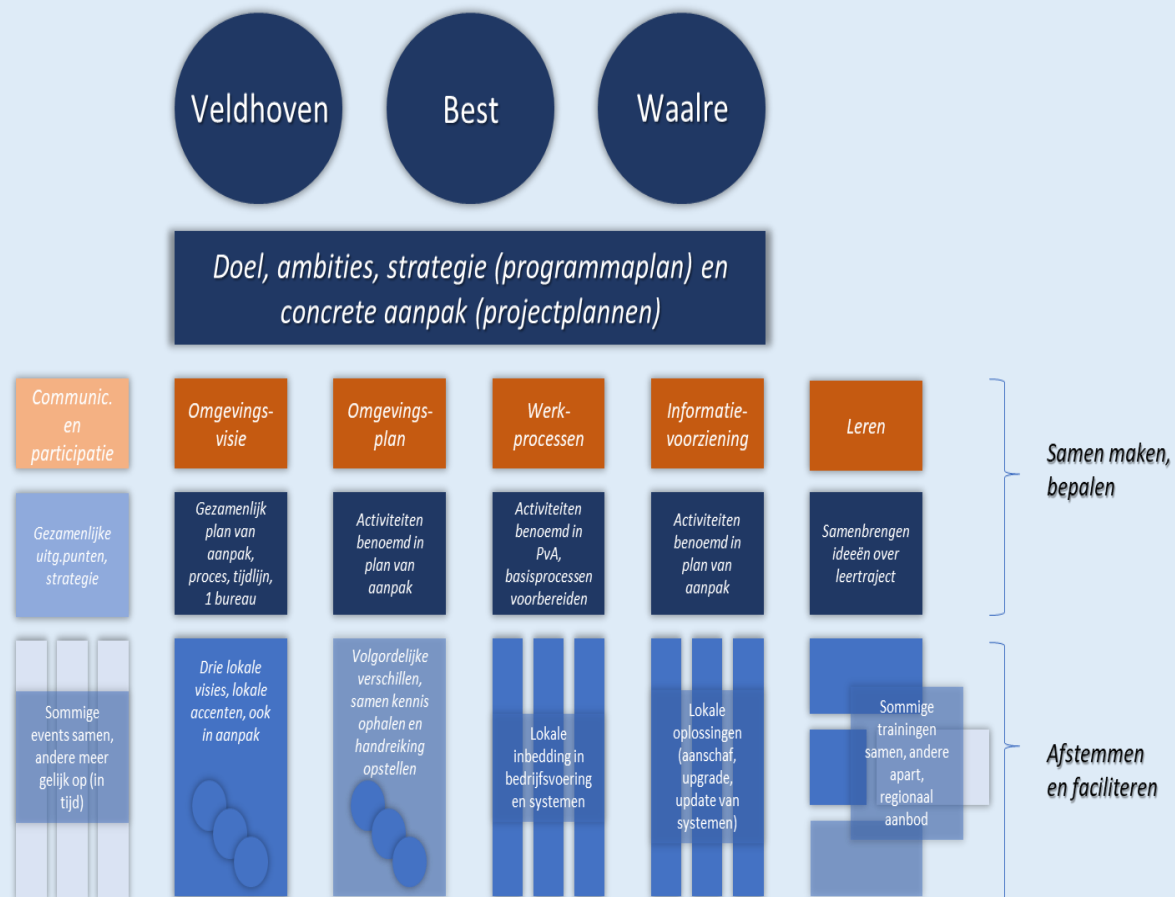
Veldhoven

Best

Waalre

Doel, ambities, strategie (programmaplan) en concrete aanpak (projectplannen)

Communic. en participatie

Omgevingsvisie

Omgevingsplan

Werkprocessen

Informatievoorziening

Leren

Samen maken, bepalen

Gezamenlijke uitg.punten, strategie

Gezamenlijk plan van aanpak, proces, tijdlijn, 1 bureau

Activiteiten benoemd in plan van aanpak

Activiteiten benoemd in PvA, basisprocessen voorbereiden

Activiteiten benoemd in plan van aanpak

Samenbrengen ideeën over leertraject

Sommige events samen, andere meer gelijk op (in tijd)

Drie lokale visies, lokale accenten, ook in aanpak

Volgordelijke verschillen, samen kennis ophalen en handreiking opstellen

Lokale inbedding in bedrijfsvoering en systemen

Lokale oplossingen (aanschaf, upgrade, update van systemen)

Sommige trainingen samen, andere apart, regionaal aanbod

Afstemmen en faciliteren